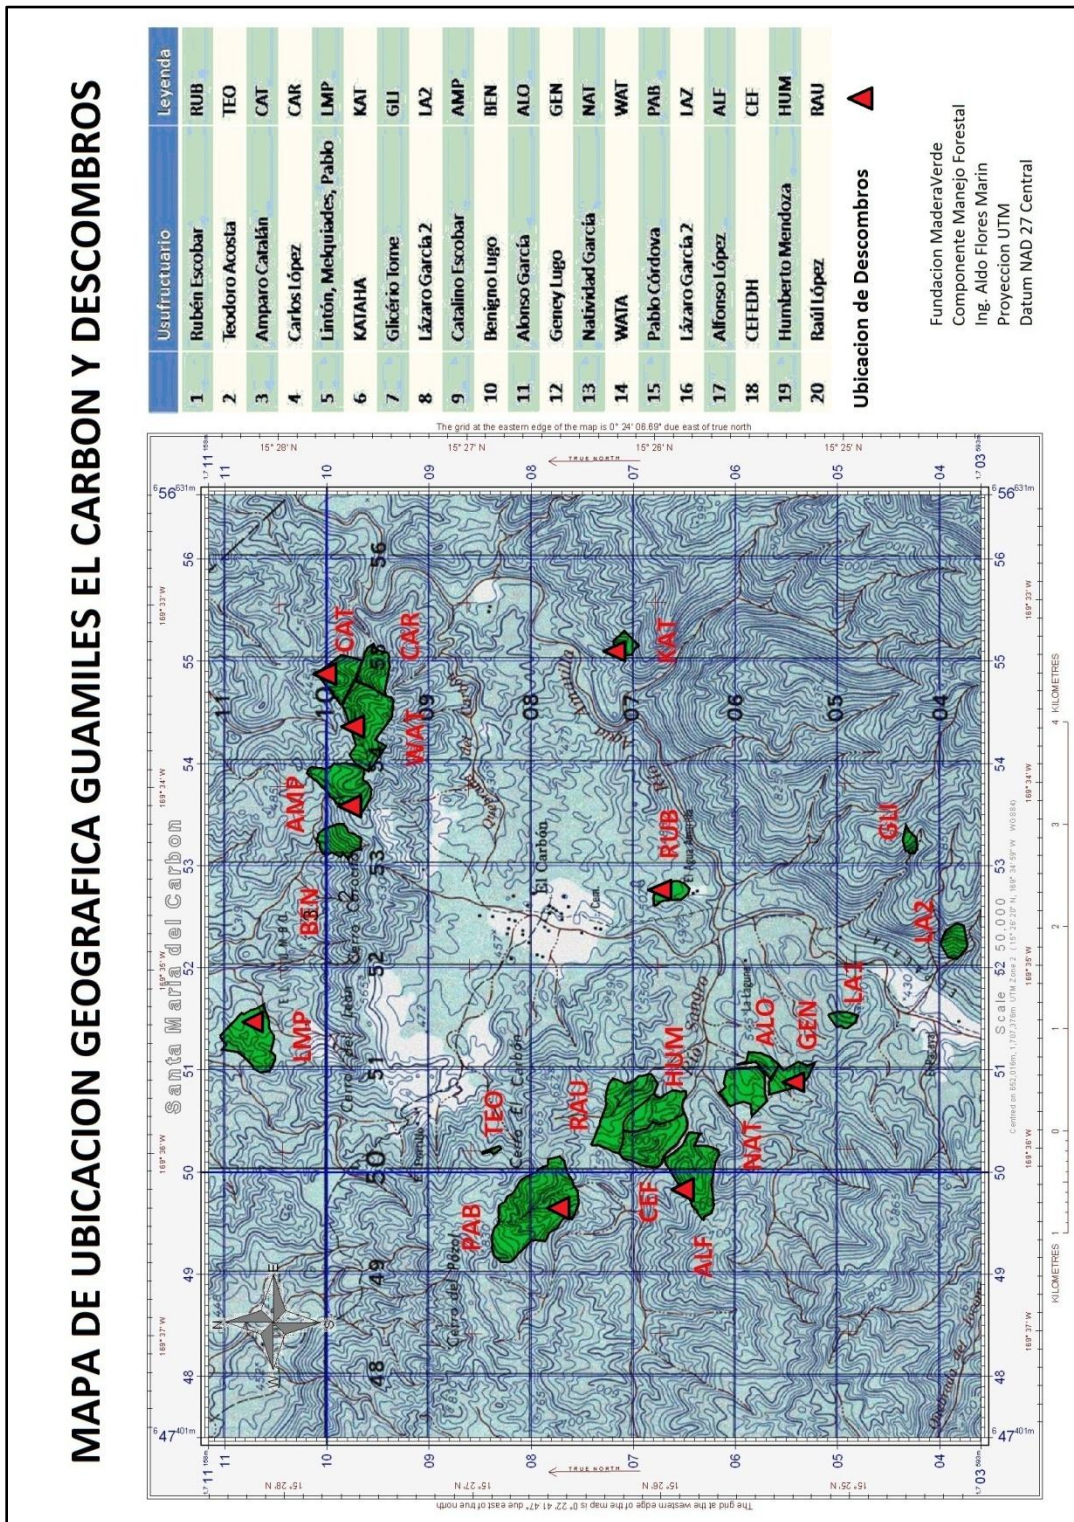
MAPA DE UBICACION GEOGRAFICA GUAMILES EL CARBON Y DESCOMBROS

| | Usufructuario | Leyenda |
|---|---|---|
| 1 | Rubén Escobar | RUB |
| 2 | Teodoro Acosta | TEO |
| 3 | Amparo Catalán | CAT |
| 4 | Carlos López | CAR |
| 5 | Lintón, Melquiades, Pablo | LMP |
| 6 | KATAHA | KAT |
| 7 | Glicério Torre | GLI |
| 8 | Lázaro Garcia 2 | LA2 |
| 9 | Catalino Escobar | AMP |
| 10 | Benigno Lugo | BEN |
| 11 | Alonso García | ALO |
| 12 | Geney Lugo | GEN |
| 13 | Natividad García | NAT |
| 14 | WATA | WAT |
| 15 | Pablo Córdova | PAB |
| 16 | Lázaro Garcia 2 | LAZ |
| 17 | Alfonso López | ALF |
| 18 | CEFEDH | CEF |
| 19 | Humberto Mendoza | HUM |
| 20 | Raúl López | RAU |

Ubicacion de Descombros

Fundacion MaderaVerde
Componente Manejo Forestal
Ing. Aldo Flores Marin
Proyeccion UTM
Datum NAD 27 Central

Santa Maria del Carbon

LMP BEN AMP CAT CAR WAT KAT RUB TEO RAU PAB CEF HUM ALF NAT ALO GEN LA1 LA2 GLI

El Carbón

TRUE NORTH

15° 28' N 15° 27' N 15° 26' N 15° 25' N

169° 37' W 169° 36' W 169° 35' W 169° 34' W 169° 33' W

47 48 49 50 51 52 53 54 55 56

03 04 05 06 07 08 09 10 11

The grid at the eastern edge of the map is 0° 24' 08.69" due east of true north

The grid at the western edge of the map is 0° 22' 41.47" due east of true north

Scale 1 : 50,000

KILOMETRES 1 0 1 2 3 4 KILOMETRES